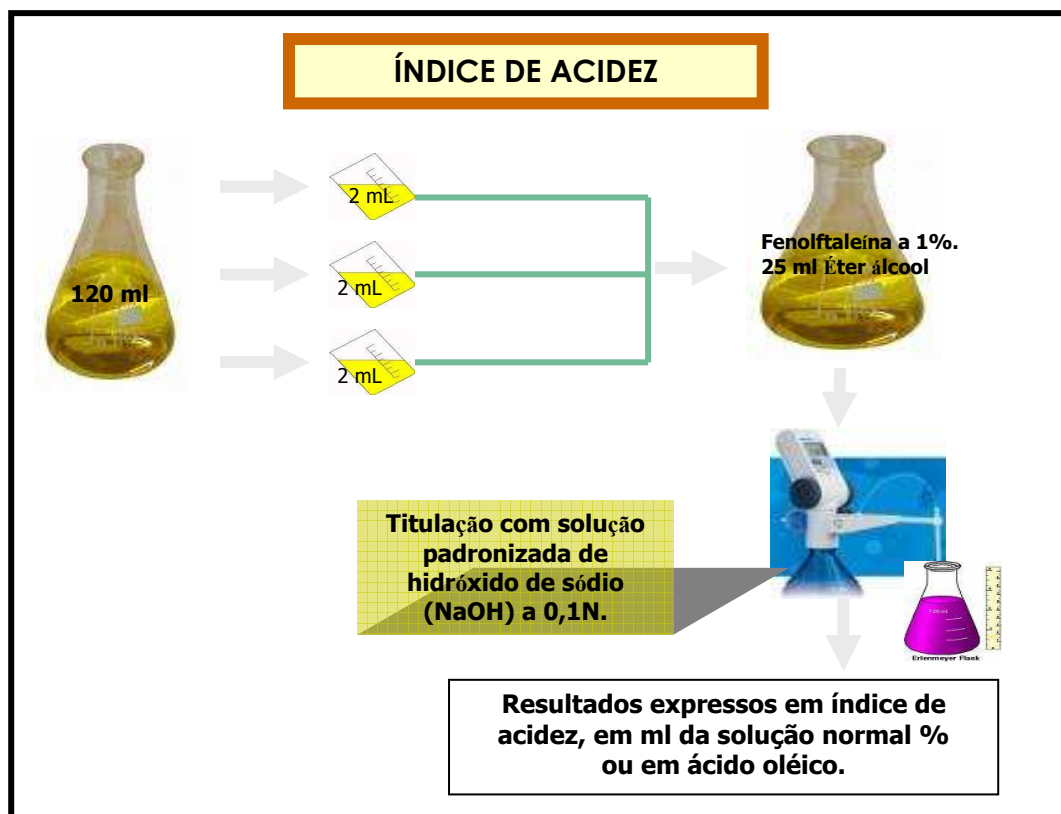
ÍNDICE DE ACIDEZ

120 ml

2 mL

2 mL

2 mL

Fenolftaleína a 1%.
25 ml Éter álcool

Titulação com solução padronizada de hidróxido de sódio (NaOH) a 0,1N.

Erlenmeyer Flask

Resultados expressos em índice de acidez, em ml da solução normal % ou em ácido oléico.